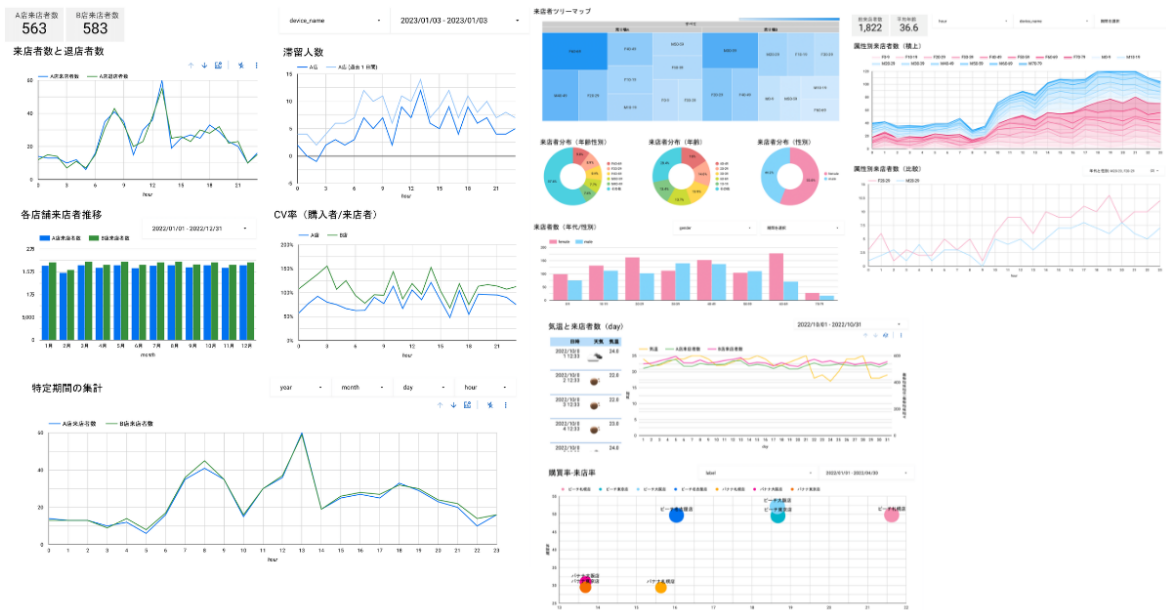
A店来店者数
563

B店来店者数
583

来店者数と退店者数

A店来店者数 A店退店者数

60
40
20
0

0 3 6 9 12 15 18 21
hour

device_name

2023/01/03 - 2023/01/03

滞留人数

A店 A店 (過去１日間)

15
10
5
0
-5

0 3 6 9 12 15 18 21
hour

来店者ツリーマップ

来店者分布（年齢性別）

来店者分布（年齢）

来店者分布（性別）

来店者数（年代/性別）

gender

female male

気温と来店者数（day）

2022/10/01 - 2022/10/31

日時 天気 気温

2022/10/1 1:12:33 24.0
2022/10/1 2:12:33 22.0
2022/10/1 3:12:33 22.0
2022/10/1 4:12:33 23.0
2022/10/1 5:12:33 24.0

気温 A店来店者数 B店来店者数

day

総来店者数
1,822

平均年齢
36.6

属性別来店者数（積上）

属性別来店者数（比較）

F20-29 M20-29

hour

各店舗来店者推移

2022/01/01 - 2022/12/31

A店来店者数 B店来店者数

2.5K
2K
1.5K
1K
500
0

1月 2月 3月 4月 5月 6月 7月 8月 9月 10月 11月 12月
month

CV率（購入者/来店者）

A店 B店

200%
150%
100%
50%
0%

0 3 6 9 12 15 18 21
hour

特定期間の集計

year month day hour

A店来店者数 B店来店者数

60
40
20
0

0 1 2 3 4 5 6 7 8 9 10 11 12 13 14 15 16 17 18 19 20 21 22 23
hour

購買率-来店率

label

2022/01/01 - 2022/04/30

ビーチ化粧品 ビーチ美容液 ビーチ美容液 バナナ化粧品 バナナ化粧品

ビーチ美容液
ビーチ化粧品
ビーチ美容液
ビーチ化粧品
バナナ化粧品
バナナ美容液
バナナ化粧品

60
50
40
30
20
10

13 14 15 16 17 18 19 20 21 22